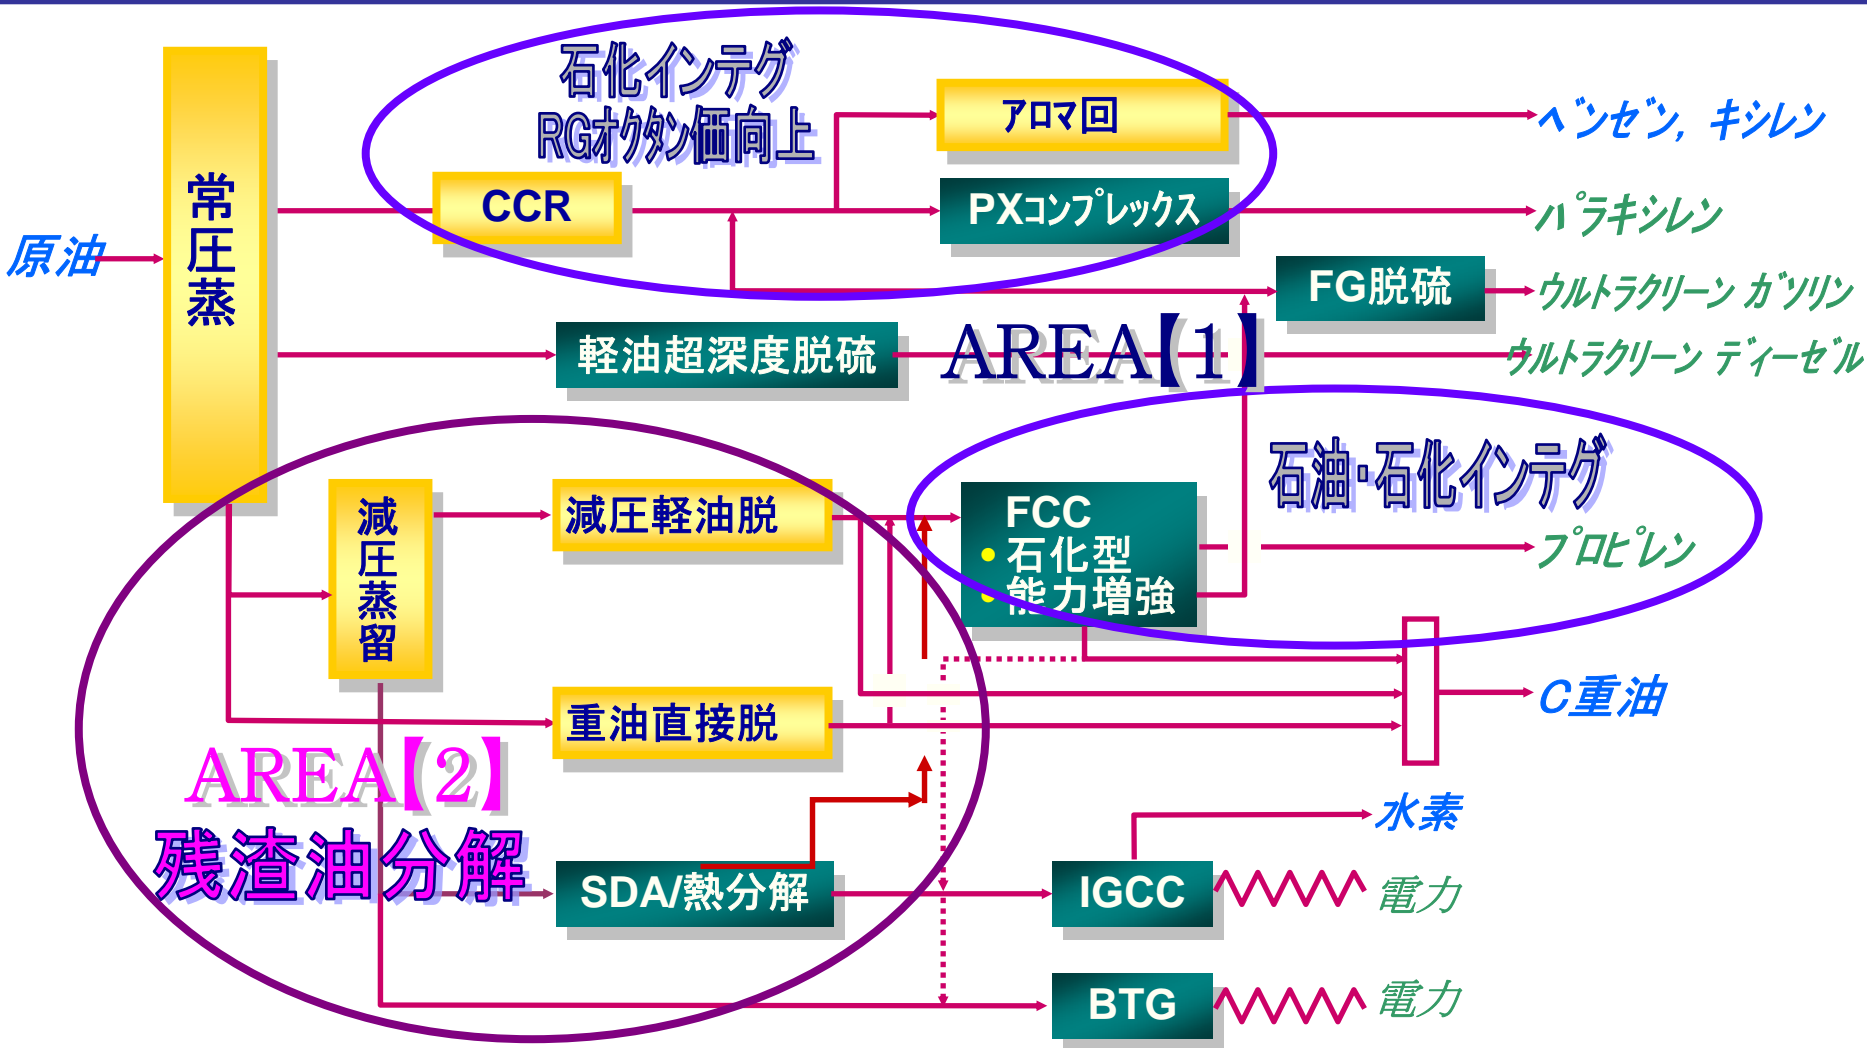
石化インテグ
RGオクタン価向上

原油

常圧蒸

CCR

アロマ回

ベンゼン, キシレン

PXコンプレックス

パラキシレン

FG脱硫

ウルトラクリーン ガソリン

軽油超深度脱硫

AREA【1】

ウルトラクリーン ディーゼル

石油·石化インテグ

減圧蒸留

減圧軽油脱

FCC
• 石化型
• 能力増強

プロピレン

重油直接脱

C重油

AREA【2】
残渣油分解

水素

SDA/熱分解

IGCC

電力

BTG

電力